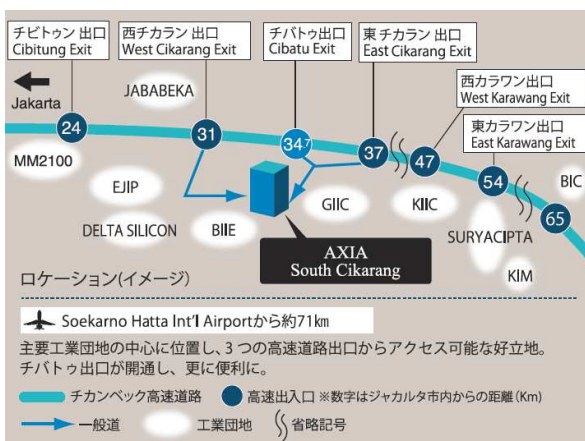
チビトゥン 出口
Cibitung Exit

西チカラン 出口
West Cikarang Exit

チバトゥ出口
Cibatu Exit

東 チカラン 出口
East Cikarang Exit

西カラワン出口
West Karawang Exit

東カラワン出口
East Karawang Exit

Jakarta

JABABEKA

24

31

34.7

37

47

54

65

MM2100

EJIP

DELTA SILICON

BIIE

GIIC

KIIC

BIC

SURYACIPTA

KIM

AXIA
South Cikarang

ロケーション(イメージ)

Soekarno Hatta Int'l Airportから約71km

主要工業団地の中心に位置し、3 つの高速道路出口からアクセス可能な好立地。チバトゥ出口が開通し、更に便利に。

チカンペック高速道路

高速出入口 ※数字はジャカルタ市内からの距離(Km)

一般道

工業団地

省略記号